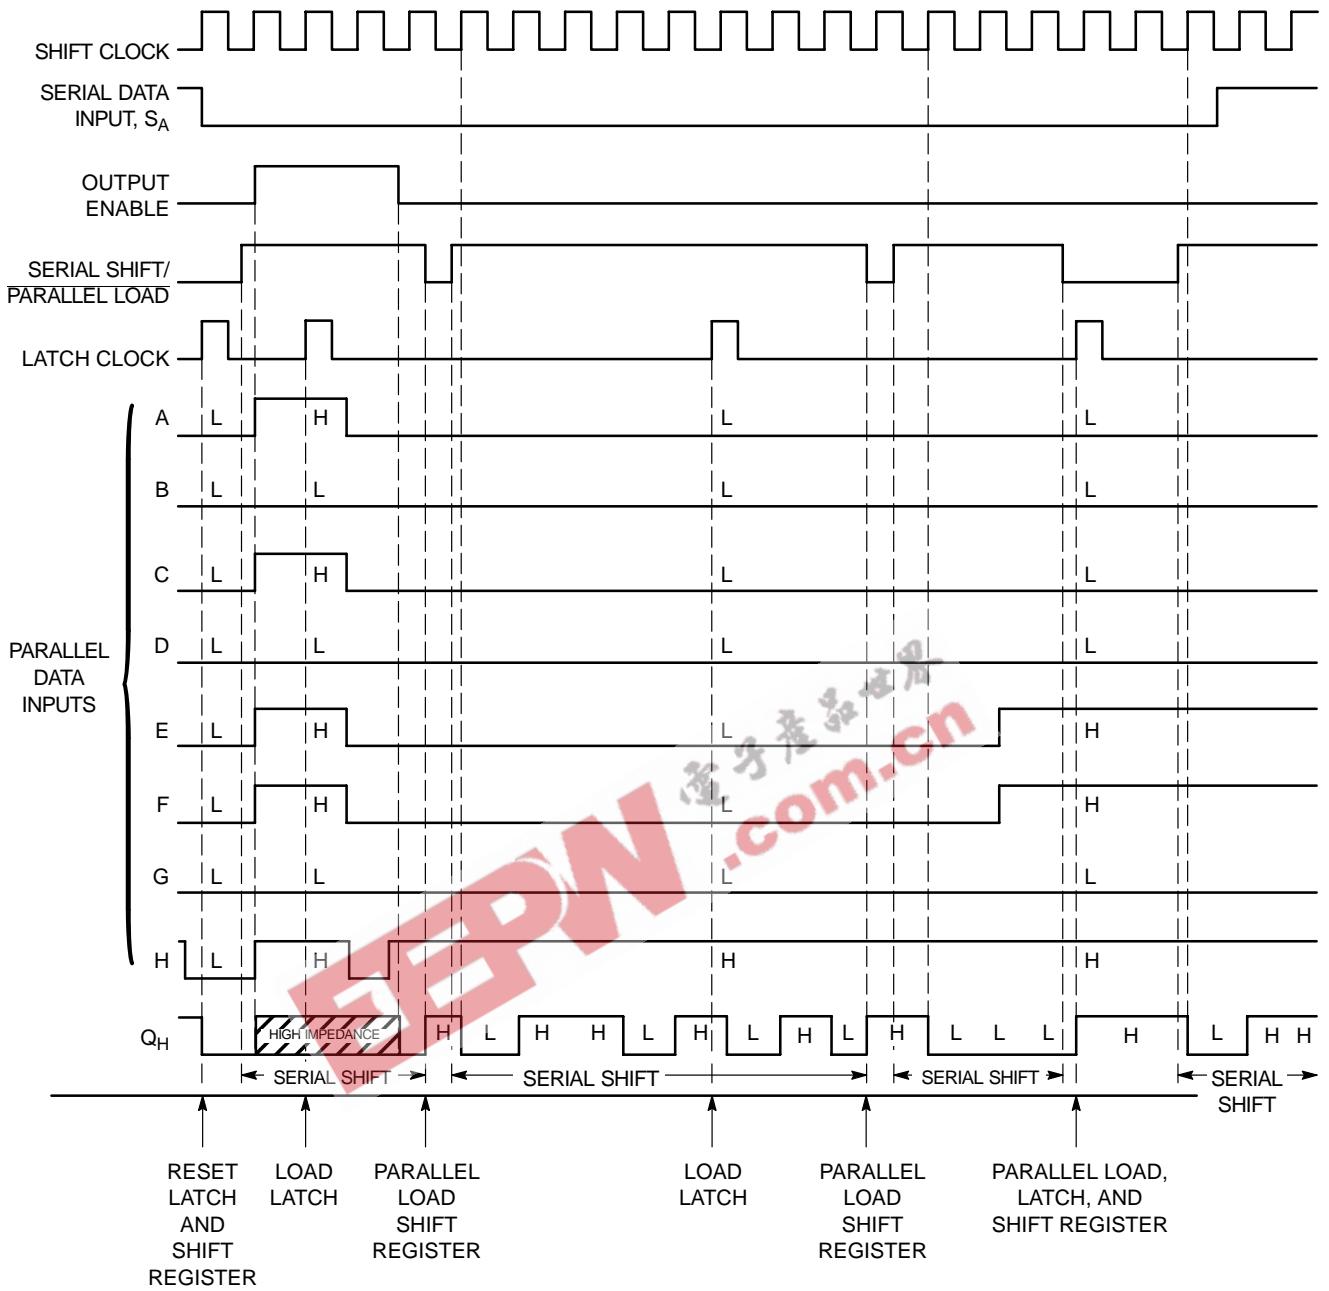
SHIFT CLOCK

SERIAL DATA INPUT, $S_A$

OUTPUT ENABLE

SERIAL SHIFT/ PARALLEL LOAD

LATCH CLOCK

PARALLEL DATA INPUTS

A L H L L
B L L L L
C L H L L
D L L L L
E L H L H
F L H L H
G L L L L
H L H H H

$Q_H$ HIGH IMPEDANCE H L H H L H L H L H L L L H L H H

SERIAL SHIFT SERIAL SHIFT SERIAL SHIFT SERIAL SHIFT

RESET LATCH AND SHIFT REGISTER

LOAD LATCH

PARALLEL LOAD SHIFT REGISTER

LOAD LATCH

PARALLEL LOAD SHIFT REGISTER

PARALLEL LOAD, LATCH, AND SHIFT REGISTER

EEPW 电子产品世界 .com.cn